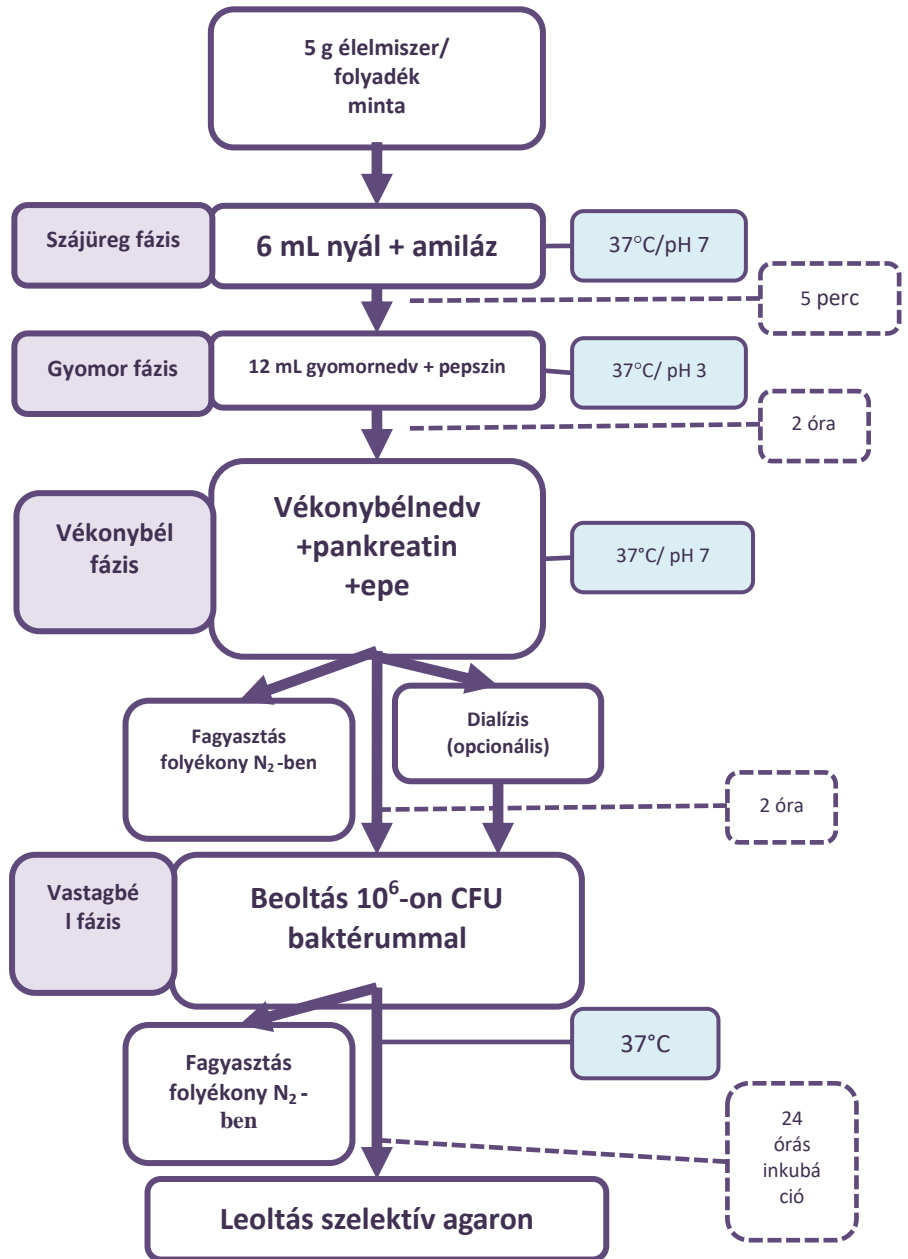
5 g élelmiszer/ folyadék minta

Szájüreg fázis

6 mL nyál + amiláz

37°C/pH 7

5 perc

Gyomor fázis

12 mL gyomornedv + pepszin

37°C/ pH 3

2 óra

Vékonybél fázis

Vékonybélnedv +pankreatin +epe

37°C/ pH 7

Fagyasztás folyékony $N_2$-ben

Dialízis (opcionális)

2 óra

Vastagbé l fázis

Beoltás $10^6$-on CFU baktérummal

Fagyasztás folyékony $N_2$ - ben

37°C

24 órás inkubá ció

Leoltás szelektív agaron